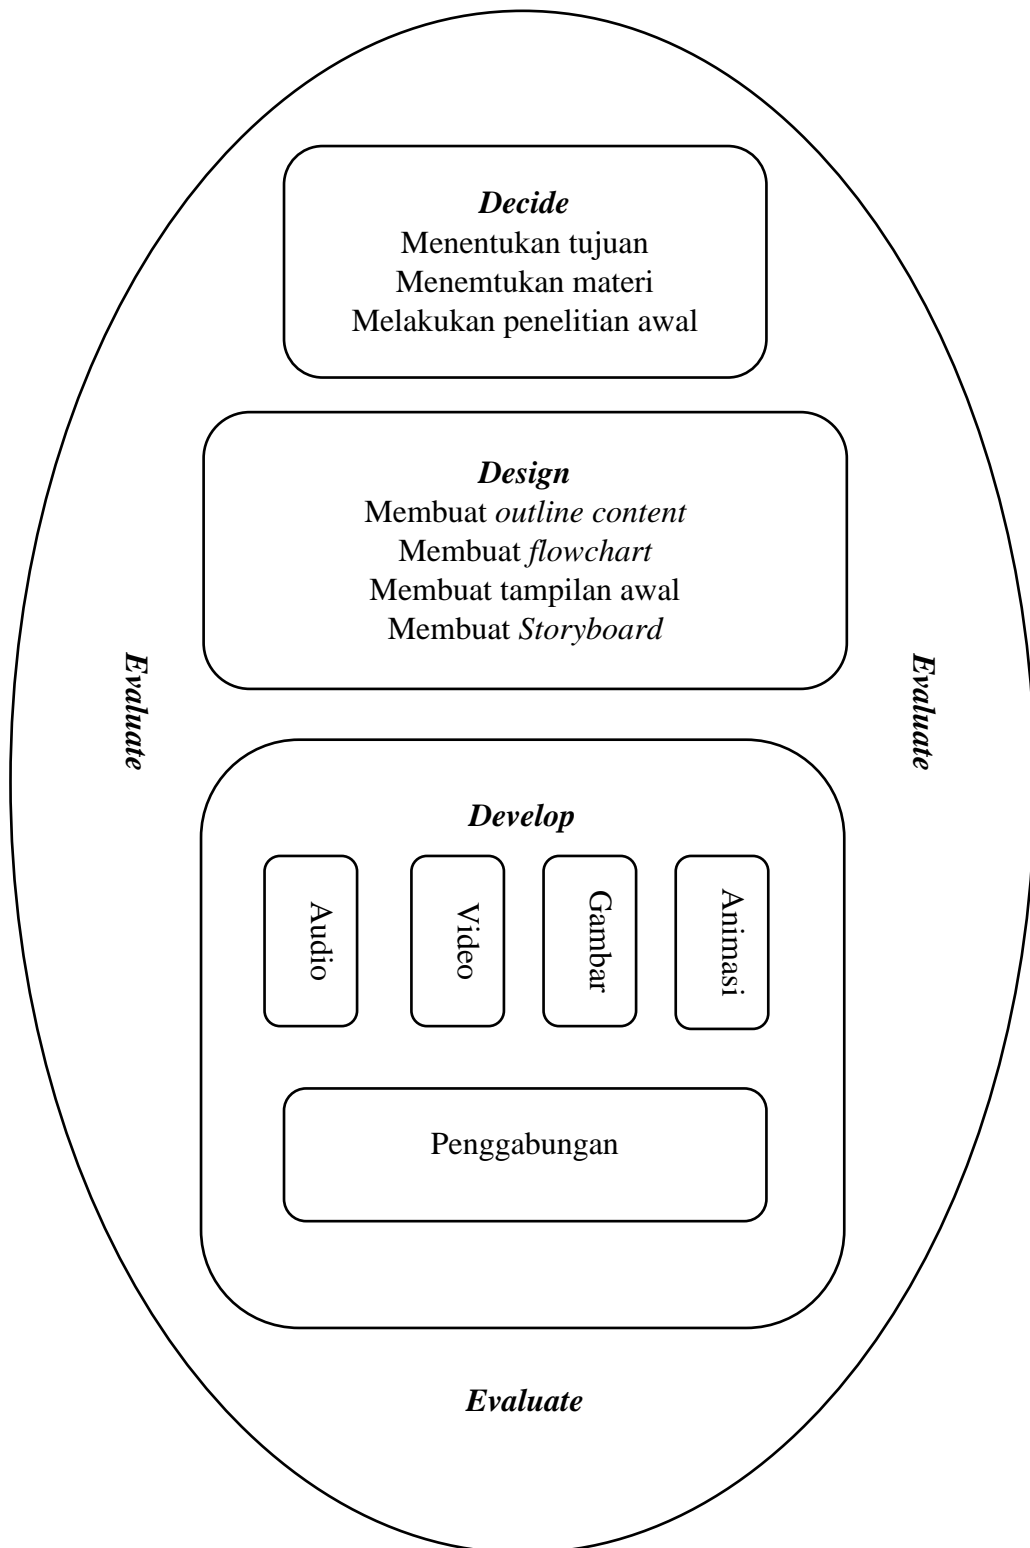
Decide
Menentukan tujuan
Menemtukan materi
Melakukan penelitian awal

Design
Membuat outline content
Membuat flowchart
Membuat tampilan awal
Membuat Storyboard

Evaluate

Evaluate

Develop

Audio

Video

Gambar

Animasi

Penggabungan

Evaluate